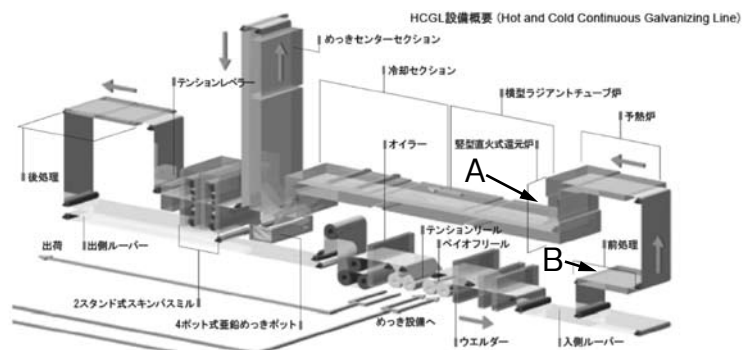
HCGL設備概要 (Hot and Cold Continuous Galvanizing Line)

めっきセンターセクション

テンションレベラー

冷却セクション

横型ラジアントチューブ炉

予熱炉

後処理

オイラー

竪型直火式還元炉

A

テンションリール

ペイオフリール

前処理

B

出荷

出側ルーパー

2スタンド式スキンパスミル

4ポット式亜鉛めっきポット

めっき設備へ

ウエルダー

入側ルーパー